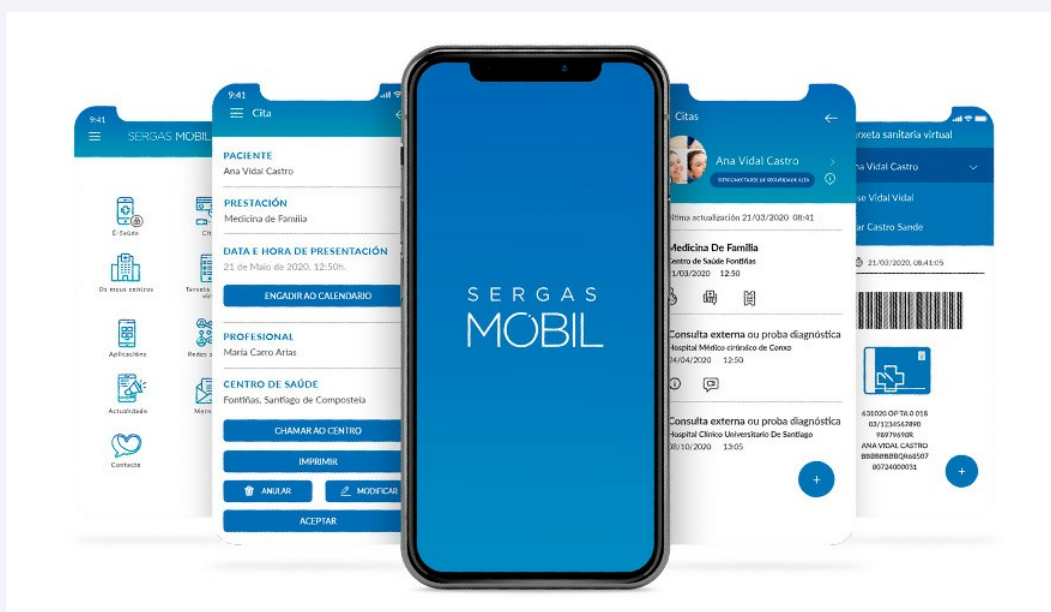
9:41
SERGAS MOBIL
E-Saúde
Cit
Os meus centros
Tarxeta
Aplicacións
Redes
Actualidade
Contacto

9:41
Cita
PACIENTE
Ana Vidal Castro
PRESTACIÓN
Medicina de Familia
DATA E HORA DE PRESENTACIÓN
21 de Maio de 2020, 12:50h.
ENGADIR AO CALENDARIO
PROFESIONAL
Maria Caro Artas
CENTRO DE SAÚDE
Fontiñas, Santiago de Compostela
CHAMAR AO CENTRO
IMPRIMIR
ANULAR
MODIFICAR
ACEPTAR

SERGAS
MÓBIL

Citas
Ana Vidal Castro
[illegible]
última actualización 21/03/2020 08:41
Medicina De Familia
Centro de Saúde Fontiñas
21/03/2020 12:50
Consulta externa ou proba diagnóstica
Hospital Médico cirúrxico de Conxo
04/04/2020 12:50
Consulta externa ou proba diagnóstica
Hospital Clínico Universitario De Santiago
08/10/2020 13:05
+

arxeta sanitaria virtual
na Vidal Castro
se Vidal Vidal
ar Castro Sande
21/03/2020, 08:41:05
631020 OPTA 0 018
03/1234567890
98979690R
ANA VIDAL CASTRO
BBBBBBBQR68507
80724000031
+